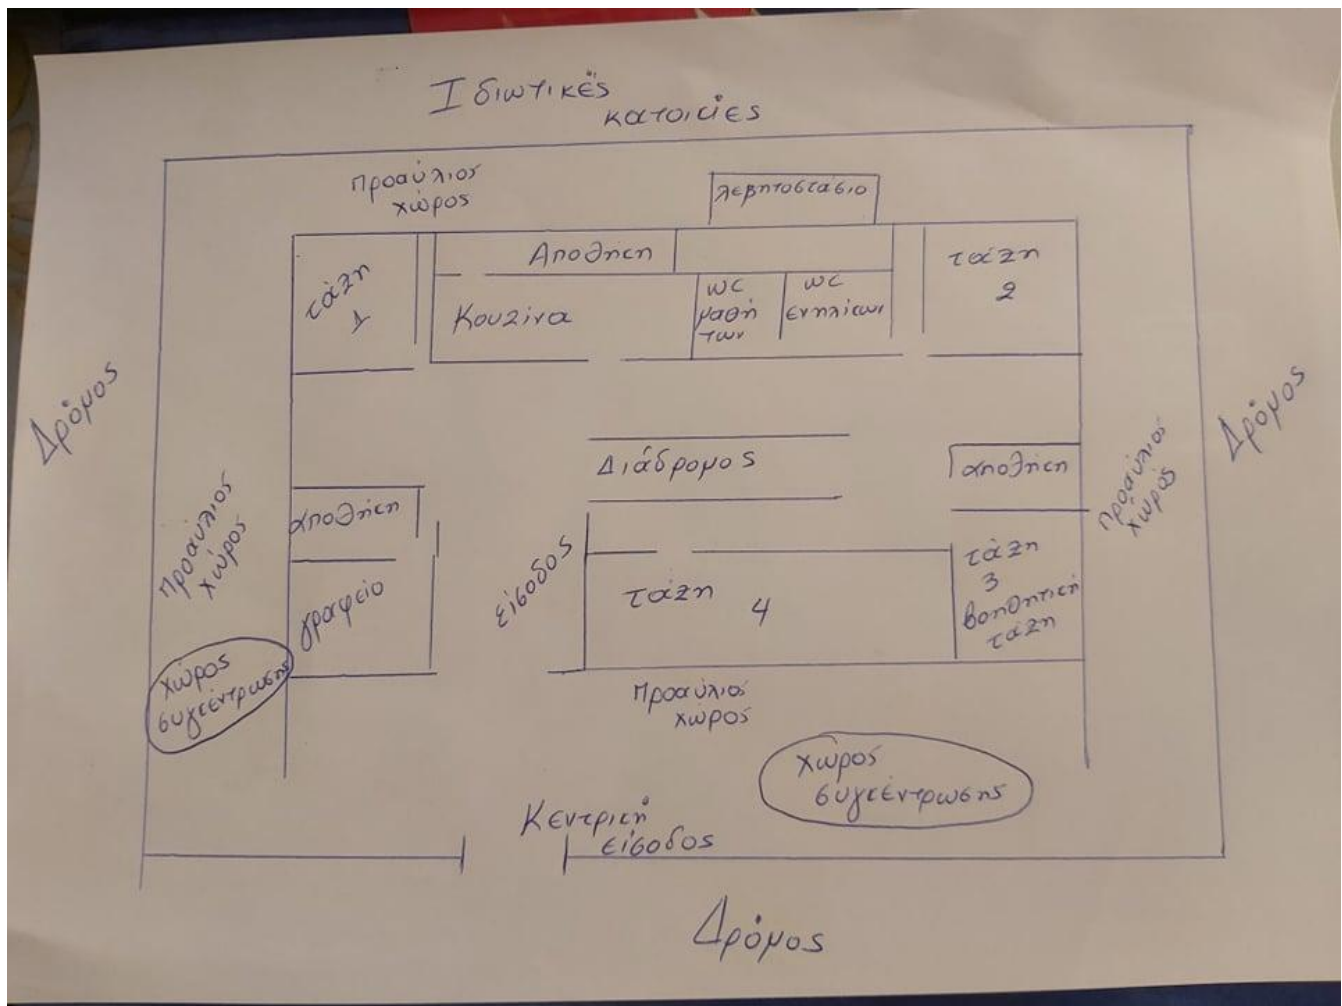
Ιδιωτικές κατοικίες

Προαύλιος χώρος

λεβητοστάσιο

Αποθήκη

τάξη 1

Κουζίνα

wc μαθητών

wc ενηλίκων

τάξη 2

Δρόμος

Δρόμος

Διάδρομος

αποθήκη

Προαύλιος χώρος

Προαύλιος χώρος

Αποθήκη

γραφείο

είσοδος

τάξη 4

τάξη 3 βοηθητική τάξη

Χώρος συγκέντρωσης

Προαύλιος χώρος

χώρος συγκέντρωσης

Κεντρική είσοδος

Δρόμος